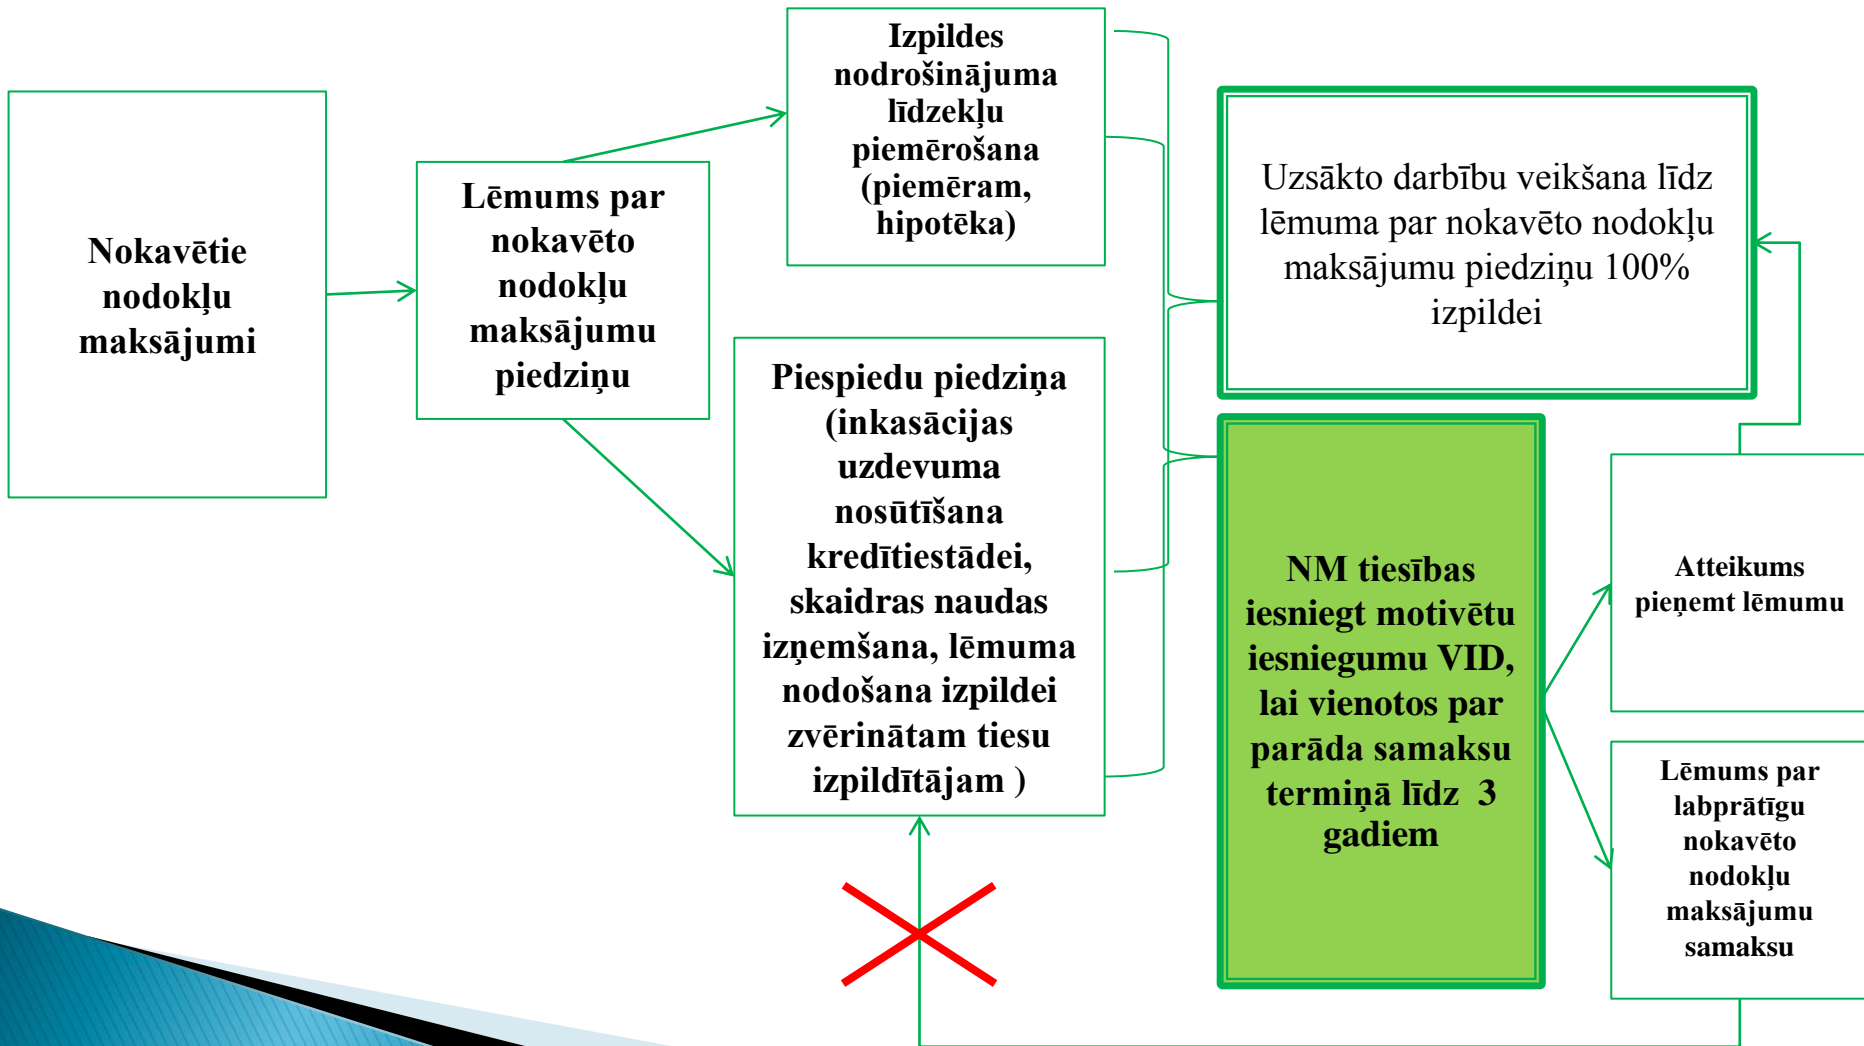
Nokavētie nodokļu maksājumi

Lēmums par nokavēto nodokļu maksājumu piedziņu

Izpildes nodrošinājuma līdzekļu piemērošana (piemēram, hipotēka)

Piespiedu piedziņa (inkasācijas uzdevuma nosūtīšana kredītiestādei, skaidras naudas izņemšana, lēmuma nodošana izpildei zvērinātam tiesu izpildītājam )

Uzsākto darbību veikšana līdz lēmuma par nokavēto nodokļu maksājumu piedziņu 100% izpildei

NM tiesības iesniegt motivētu iesniegumu VID, lai vienotos par parāda samaksu termiņā līdz 3 gadiem

Atteikums pieņemt lēmumu

Lēmums par labprātīgu nokavēto nodokļu maksājumu samaksu